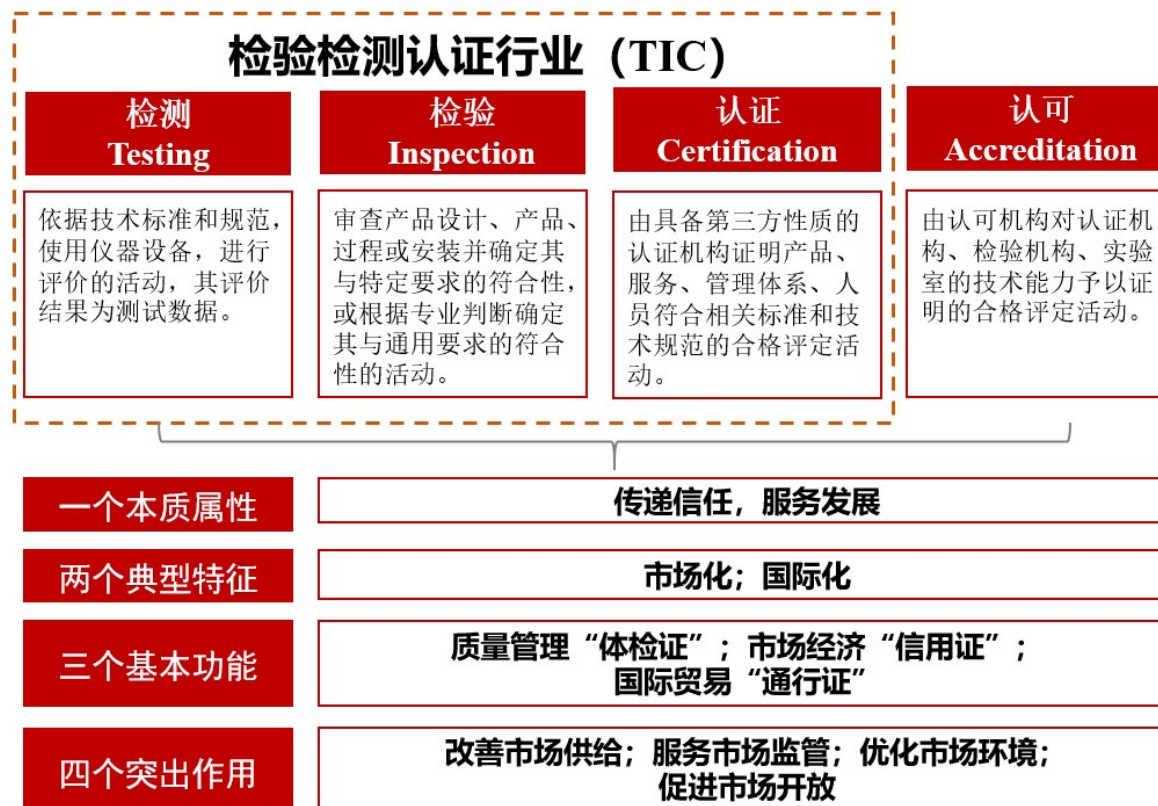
检验检测认证行业（TIC）

检测
Testing

依据技术标准和规范，使用仪器设备，进行评价的活动，其评价结果为测试数据。

检验
Inspection

审查产品设计、产品、过程或安装并确定其与特定要求的符合性，或根据专业判断确定其与通用要求的符合性的活动。

认证
Certification

由具备第三方性质的认证机构证明产品、服务、管理体系、人员符合相关标准和技术规范的合格评定活动。

认可
Accreditation

由认可机构对认证机构、检验机构、实验室的技术能力予以证明的合格评定活动。

| 一个本质属性 | 传递信任，服务发展 |
|---|---|
| 两个典型特征 | 市场化；国际化 |
| 三个基本功能 | 质量管理“体检证”；市场经济“信用证”；国际贸易“通行证” |
| 四个突出作用 | 改善市场供给；服务市场监管；优化市场环境；促进市场开放 |